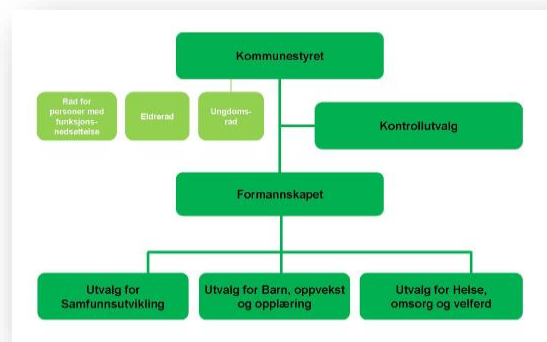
Kommunestyret

Råd for personer med funksjonsnedsettelse

Eldreråd

Ungdomsråd

Kontrollutvalg

Formannskapet

Utvalg for Samfunnsutvikling

Utvalg for Barn, oppvekst og opplæring

Utvalg for Helse, omsorg og velferd